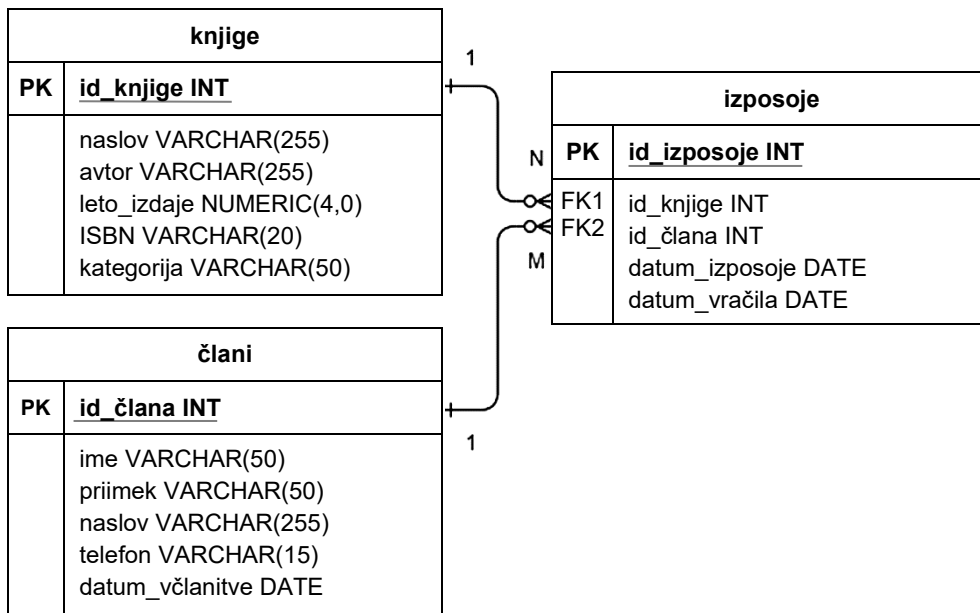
knjige

| PK | id_knjige INT |
|---|---|
| | naslov VARCHAR(255) avtor VARCHAR(255) leto_izdaje NUMERIC(4,0) ISBN VARCHAR(20) kategorija VARCHAR(50) |

1

N

izposoje

| PK | id_izposoje INT |
|---|---|
| FK1 FK2 | id_knjige INT id_člana INT datum_izposoje DATE datum_vračila DATE |

M

člani

| PK | id_člana INT |
|---|---|
| | ime VARCHAR(50) priimek VARCHAR(50) naslov VARCHAR(255) telefon VARCHAR(15) datum_včlanitve DATE |

1